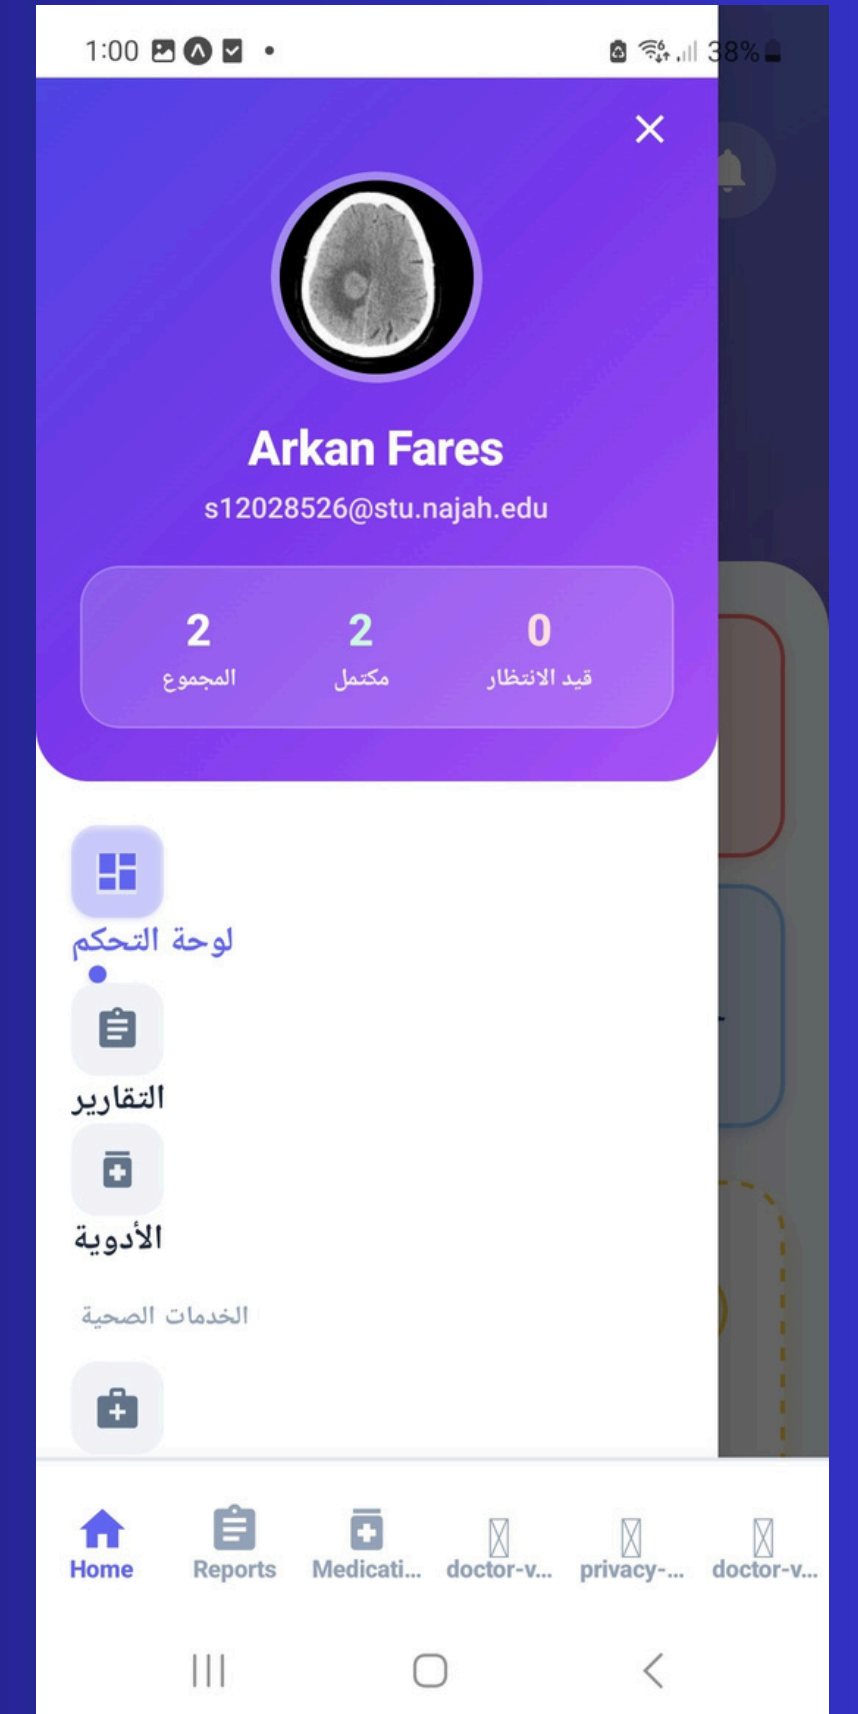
1:00

38%

Arkan Fares

s12028526@stu.najah.edu

| 2 | 2 | 0 |
|---|---|---|
| المجموع | مكتمل | قيد الانتظار |

لوحة التحكم

التقارير

الأدوية

الخدمات الصحية

Home Reports Medicati... doctor-v... privacy-... doctor-v...